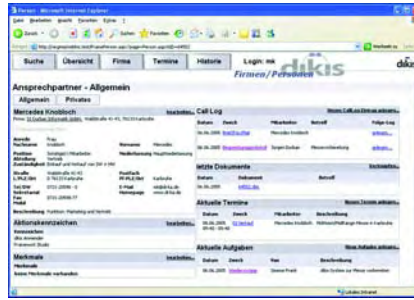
Suche | Übersicht | Firma | Termine | Historie | Login: mk
Firmen/Personen
dikis

Ansprechpartner - Allgemein

Allgemein | Privates

Mercedes Knobloch
Bearbeiten

Anrede: Frau
Nachname: Knobloch
Vorname: Mercedes
Position: Vertrieb
Abteilung: Vertrieb
Niederlassung: Hauptniederlassung
Zuständigkeit: Einkauf und Verkauf von SW + HW

Beschreibung: Funktion: Marketing und Vertrieb

Aktionskennzeichen
Bearbeiten

Merkmale
Bearbeiten
Merkmale
keine Merkmale vorhanden

Call Log
Neuen Call Log Eintrag anlegen...
| Datum | Zweck | Mitarbeiter | Betreff | Folge-Log |
|---|---|---|---|---|
| 06.06.2005 | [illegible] | Mercedes Knobloch | | anlegen... |
| 06.06.2005 | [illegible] | Jürgen Dürban | Messevorbereitung | anlegen... |

letzte Dokumente
Dokumente...
| Datum | Dokument | Betreff |
|---|---|---|
| 06.06.2005 | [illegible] | |

Aktuelle Termine
Neuen Termin anlegen...
| Datum | Zweck | Ort | Mitarbeiter | Beschreibung |
|---|---|---|---|---|
| 06.06.2005 | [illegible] | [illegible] | Mercedes Knobloch | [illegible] |

Aktuelle Aufgaben
Neue Aufgabe anlegen...
| Datum | Zweck | Von | Beschreibung |
|---|---|---|---|
| 06.06.2005 | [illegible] | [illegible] | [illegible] |